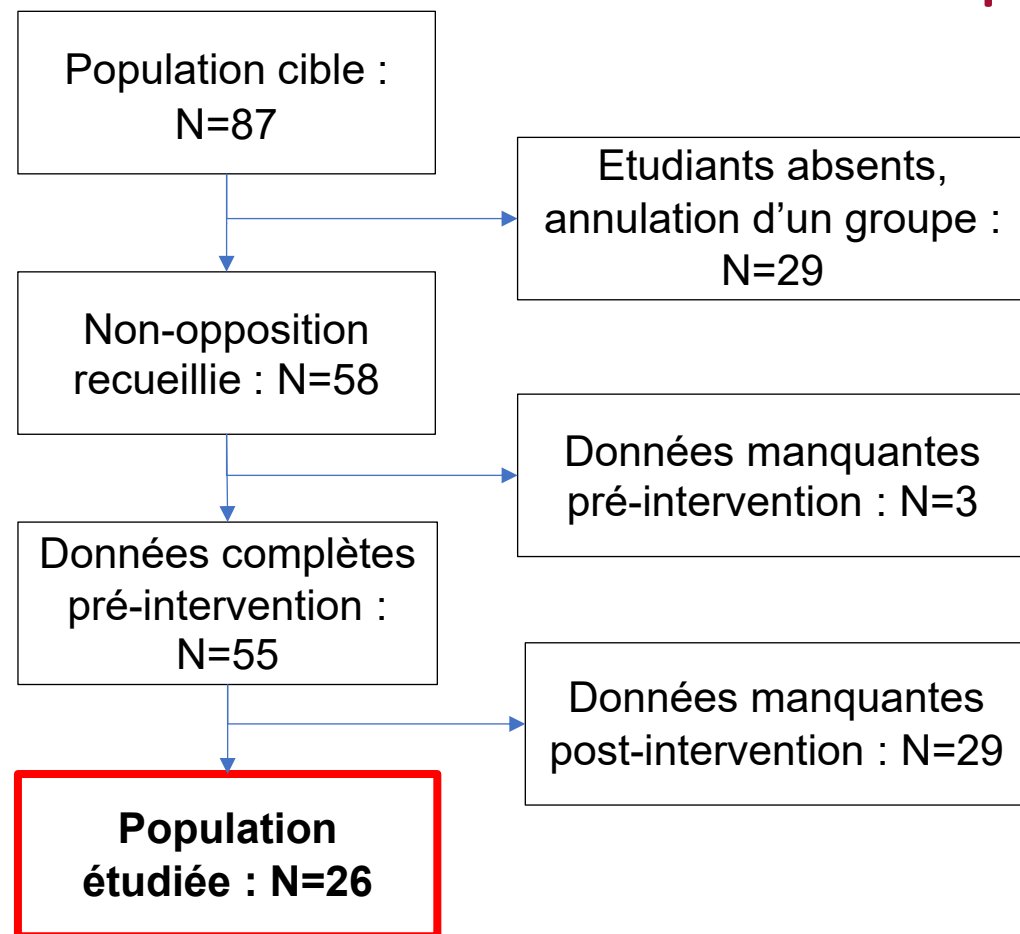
Population cible : N=87

Etudiants absents, annulation d’un groupe : N=29

Non-opposition recueillie : N=58

Données manquantes pré-intervention : N=3

Données complètes pré-intervention : N=55

Données manquantes post-intervention : N=29

**Population étudiée : N=26**